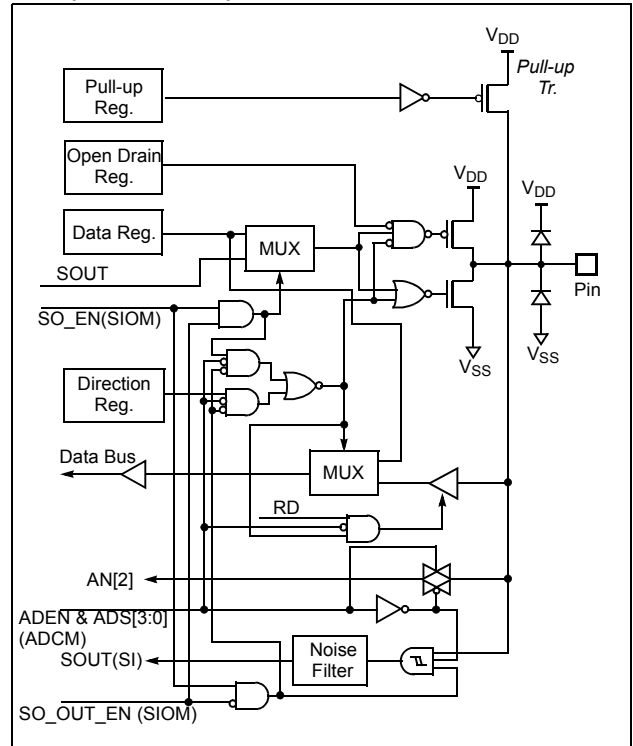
$V_{DD}$

Pull-up Reg.

Pull-up Tr.

Open Drain Reg.

$V_{DD}$

$V_{DD}$

Data Reg.

MUX

SOUT

Pin

SO_EN(SIOM)

$V_{SS}$

$V_{SS}$

Direction Reg.

Data Bus

MUX

RD

AN[2]

ADEN & ADS[3:0] (ADCM)

SOUT(SI)

Noise Filter

SO_OUT_EN (SIOM)